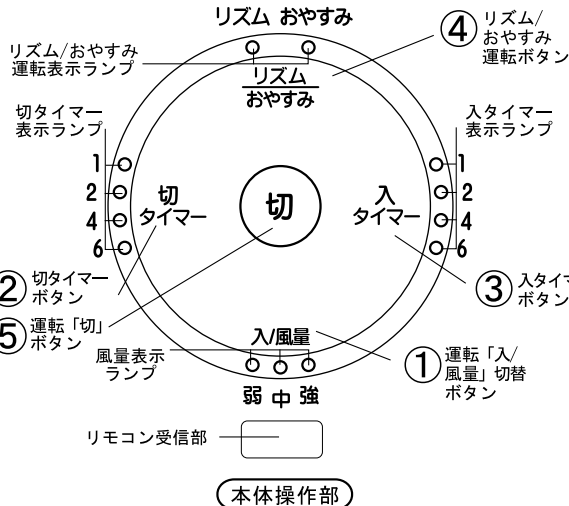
リズム おやすみ

リズム/おやすみ 運転表示ランプ

④ リズム/おやすみ 運転ボタン

リズム おやすみ

切タイマー 表示ランプ

入タイマー 表示ランプ

1
2
4
6

切 タイマー

切

入 タイマー

1
2
4
6

② 切タイマー ボタン

③ 入タイマ ボタン

⑤ 運転「切」 ボタン

入/風量

風量表示 ランプ

① 運転「入/風量」切替 ボタン

弱 中 強

リモコン受信部

本体操作部